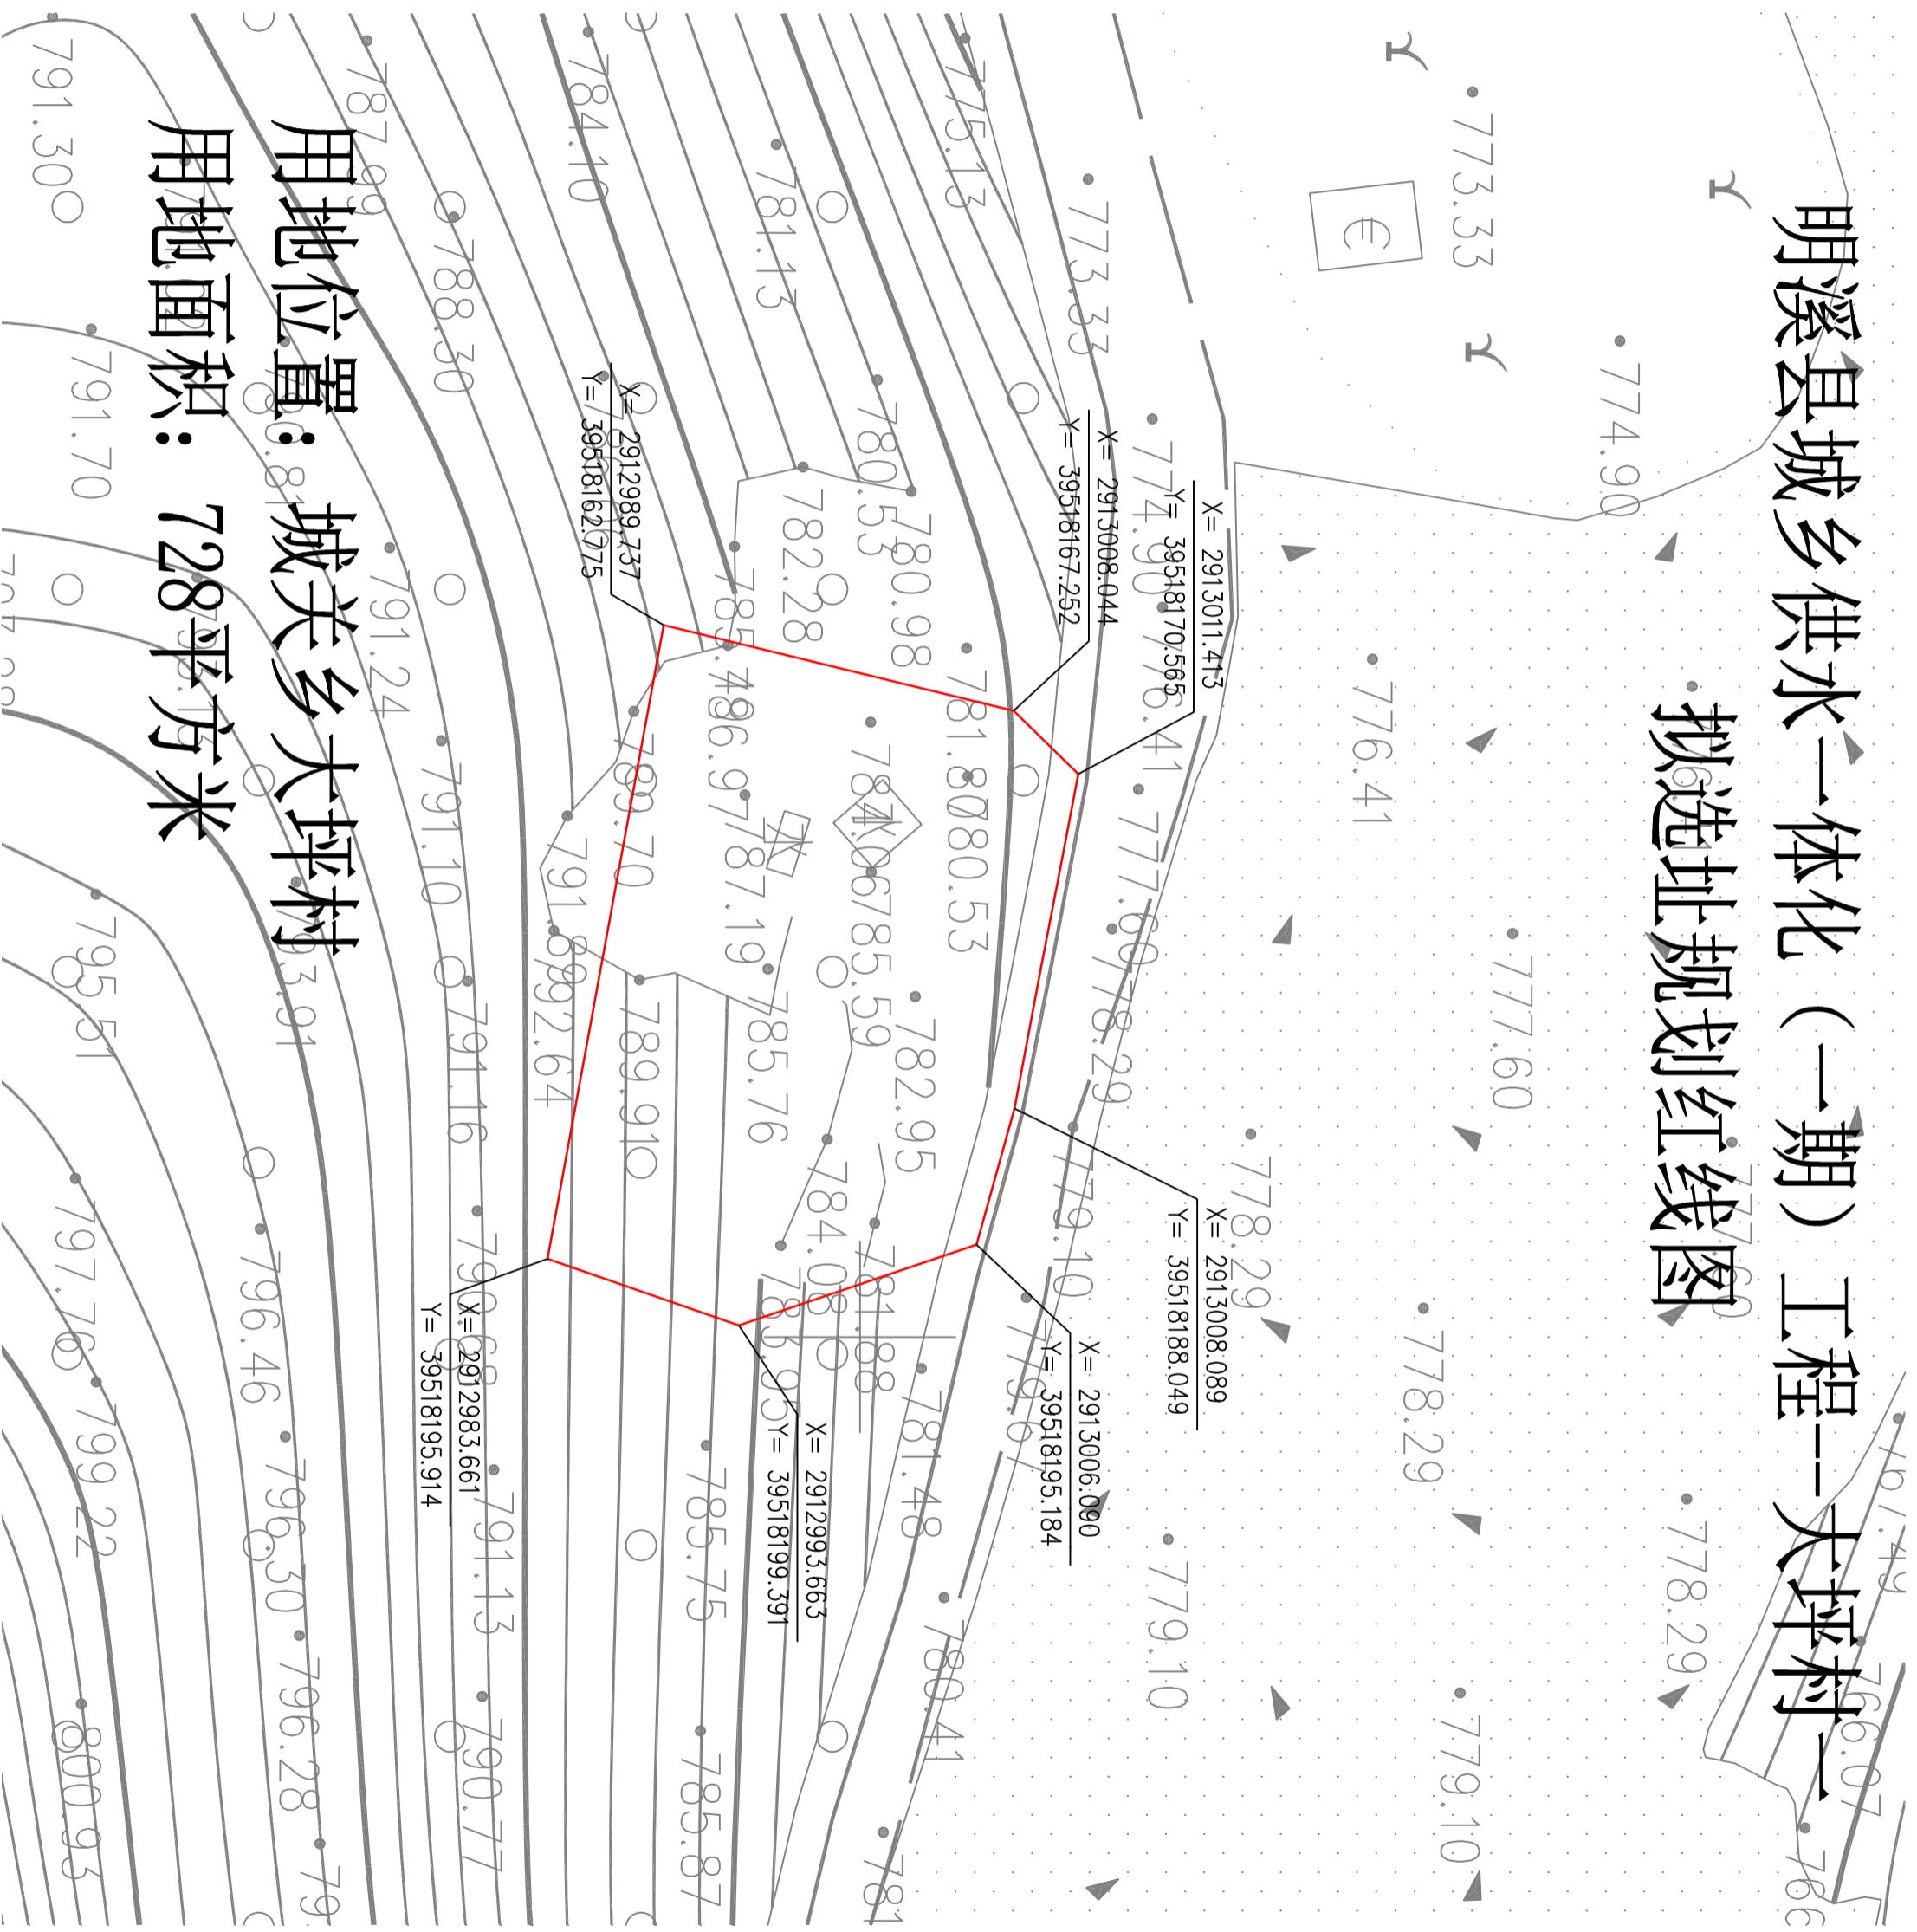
明溪县城乡供水一体化（一期）工程——大坪村——

拟选址规划红线图

用地位置：城关乡大坪村

用地面积：728平方米

X= 2913011.413
Y= 3951870.565

X= 2913008.044
Y= 3951867.252

X= 2912989.737
Y= 3951862.775

X= 2913008.089
Y= 3951888.049

X= 2913006.000
Y= 3951895.184

X= 2912993.663
Y= 3951899.391

X= 2912983.661
Y= 3951895.914

791.30
787.90
784.10
775.13
773.33
781.13
788.30
773.33
774.90
791.70
780.53
782.28
780.98
776.41
791.24
785.48
786.97
784.06
781.80
780.53
777.60
791.10
789.70
787.19
785.59
778.29
791.80
792.64
789.91
785.76
782.95
795.51
791.16
784.08
779.10
778.29
797.76
796.46
790.68
781.88
781.48
778.29
799.22
796.30
791.13
785.75
779.10
800.93
796.28
790.77
785.87
780.41
779.10